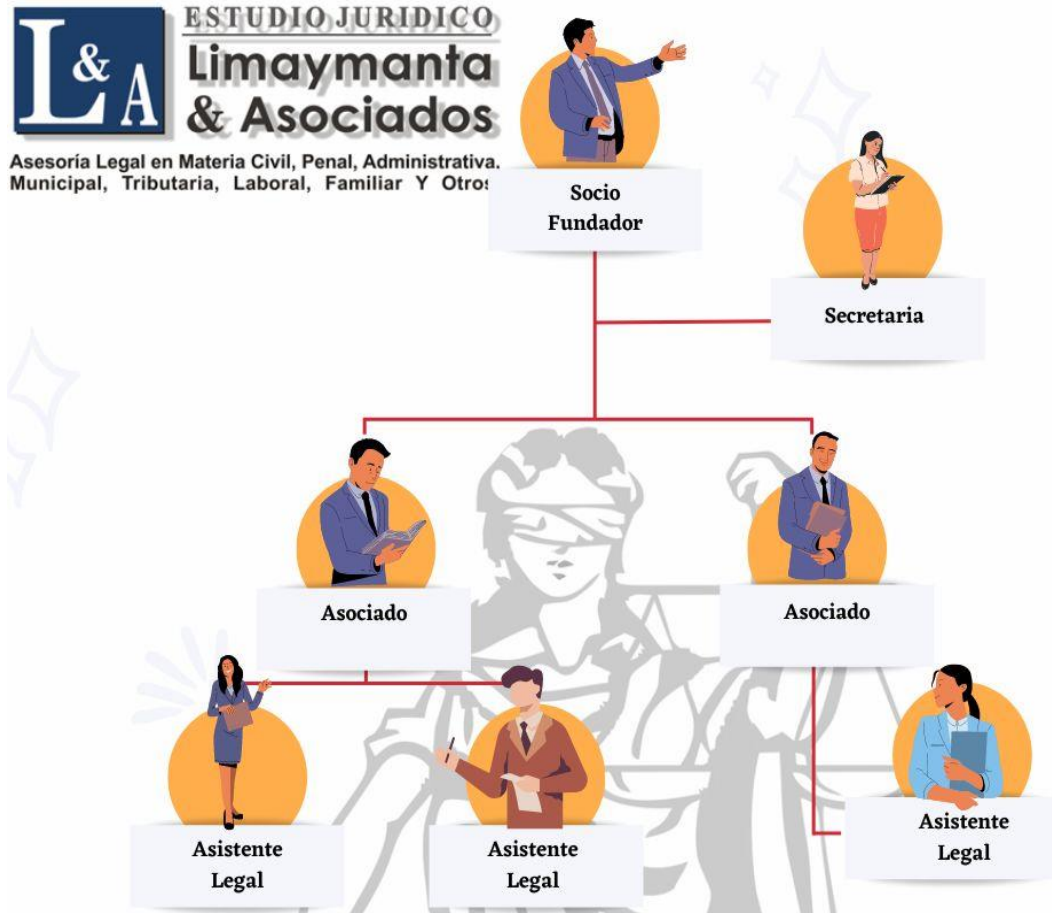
L&A

ESTUDIO JURIDICO
Limaymanta
& Asociados

Asesoría Legal en Materia Civil, Penal, Administrativa, Municipal, Tributaria, Laboral, Familiar Y Otros

Socio Fundador

Secretaria

Asociado

Asociado

Asistente Legal

Asistente Legal

Asistente Legal